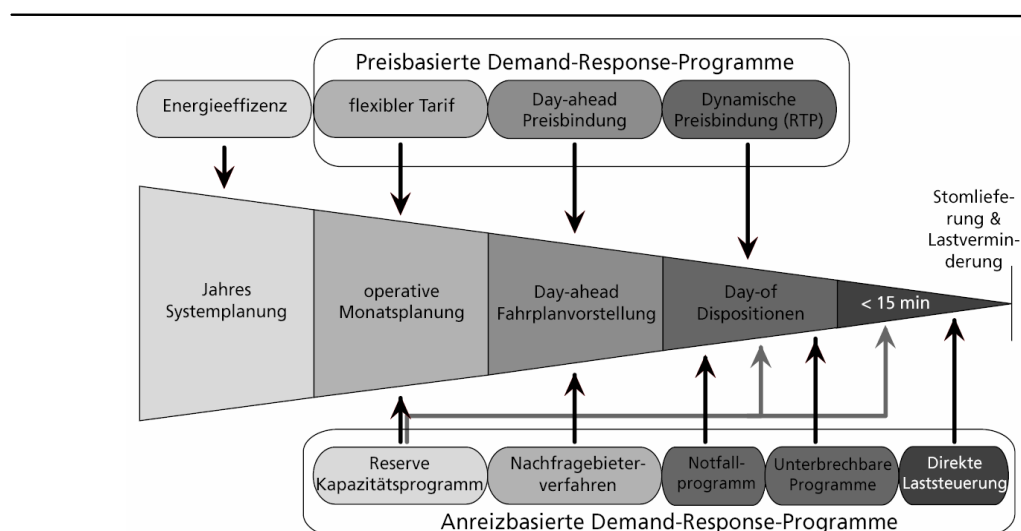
Preisbasierte Demand-Response-Programme

Energieeffizenz

flexibler Tarif

Day-ahead Preisbindung

Dynamische Preisbindung (RTP)

Stomlieferung & Lastverminderung

Jahres Systemplanung

operative Monatsplanung

Day-ahead Fahrplanvorstellung

Day-of Dispositionen

< 15 min

Reserve Kapazitätsprogramm

Nachfragebieterverfahren

Notfallprogramm

Unterbrechbare Programme

Direkte Laststeuerung

Anreizbasierte Demand-Response-Programme